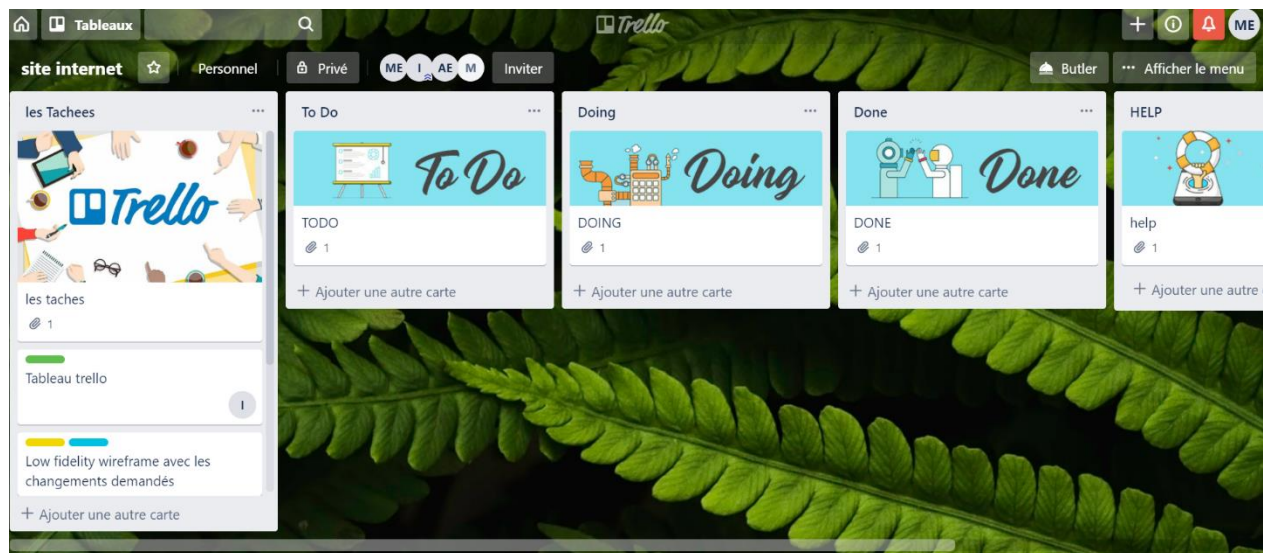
Tableaux

Trello

ME

site internet

Personnel

Privé

ME I AE M

Inviter

Butler

Afficher le menu

les Tachees

Trello

les taches

1

Tableau trello

I

Low fidelity wireframe avec les changements demandés

+ Ajouter une autre carte

To Do

To Do

TODO

1

+ Ajouter une autre carte

Doing

Doing

DOING

1

+ Ajouter une autre carte

Done

Done

DONE

1

+ Ajouter une autre carte

HELP

help

1

+ Ajouter une autre c